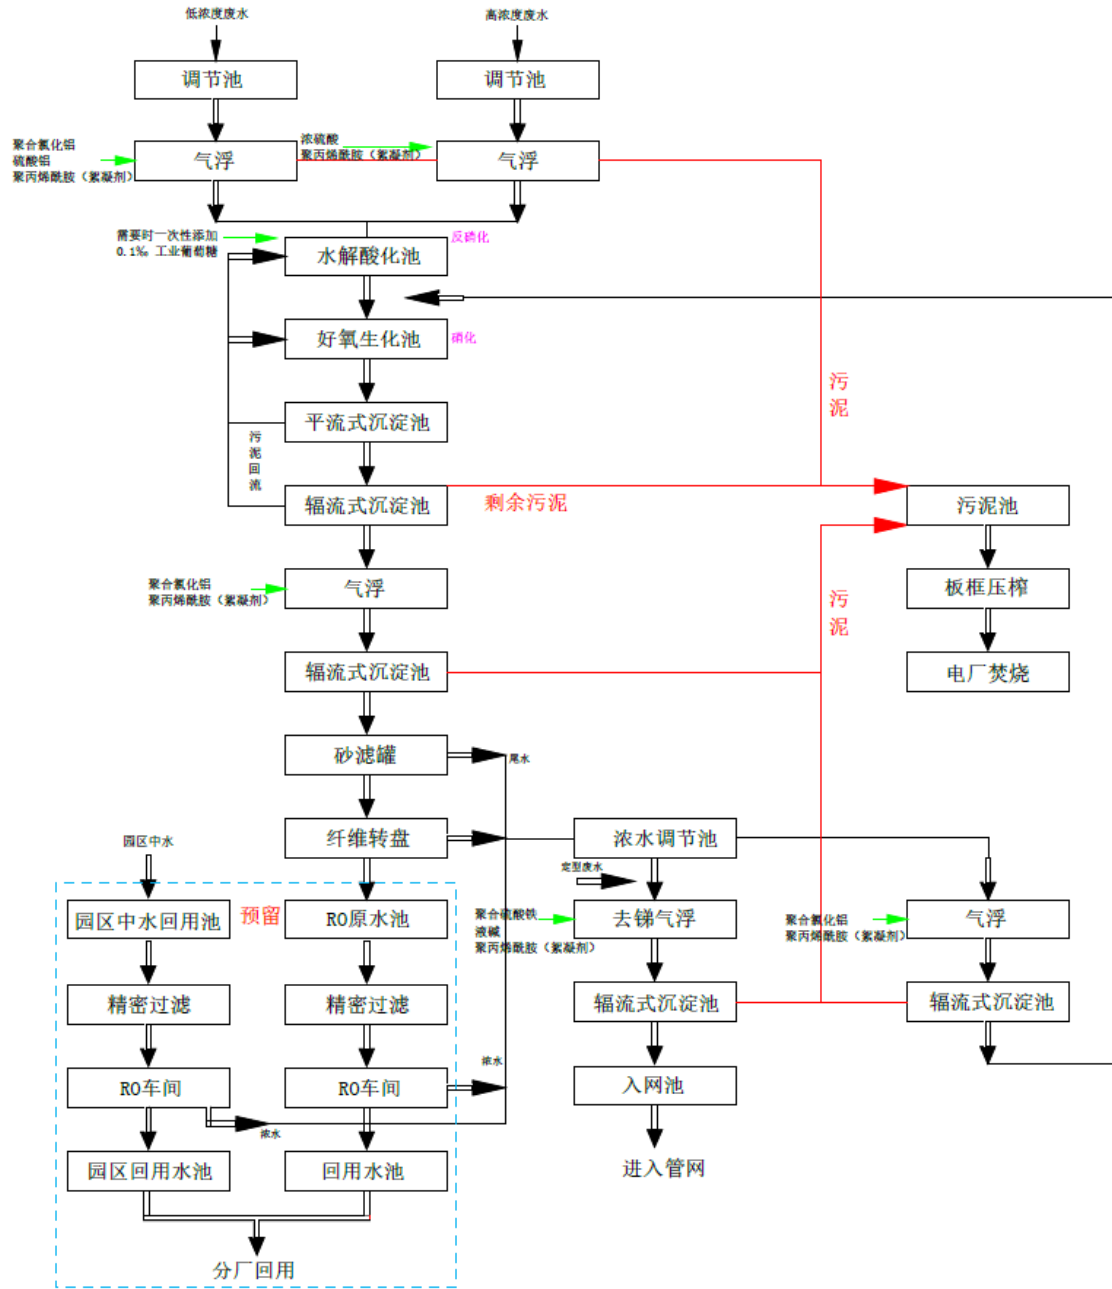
低浓度废水

高浓度废水

调节池

调节池

聚合氯化铝
硫酸铝
聚丙烯酰胺（絮凝剂）

气浮

浓硫酸
聚丙烯酰胺（絮凝剂）

气浮

需要时一次性添加
0.1‰ 工业葡萄糖

水解酸化池

反硝化

好氧生化池

硝化

污泥

平流式沉淀池

污
泥
回
流

辐流式沉淀池

剩余污泥

污泥池

板框压榨

电厂焚烧

聚合氯化铝
聚丙烯酰胺（絮凝剂）

气浮

污泥

辐流式沉淀池

砂滤罐

尾水

纤维转盘

浓水调节池

园区中水

定型废水

园区中水回用池

预留

RO原水池

聚合硫酸铁
液碱
聚丙烯酰胺（絮凝剂）

去锑气浮

聚合氯化铝
聚丙烯酰胺（絮凝剂）

气浮

精密过滤

精密过滤

辐流式沉淀池

辐流式沉淀池

浓水

RO车间

RO车间

入网池

浓水

园区回用水池

回用水池

进入管网

分厂回用